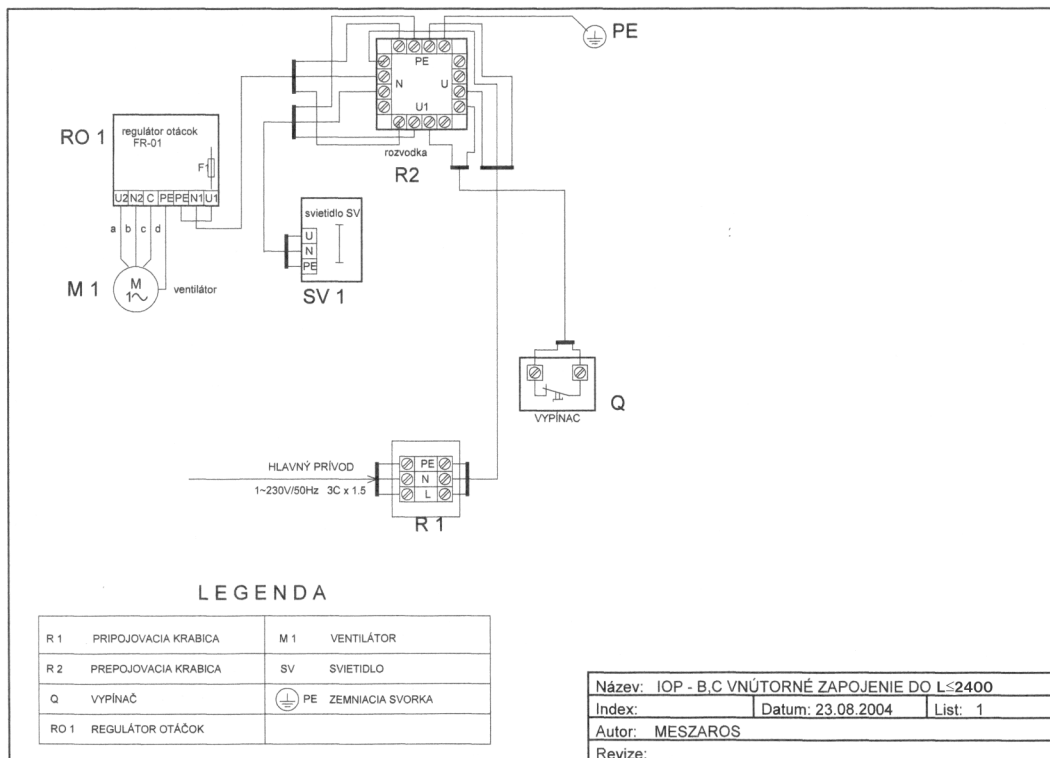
PE

PE

N

U

U1

rozvodka

R2

RO 1

regulátor otácok FR-01

F1

U2 N2 C PE PE N1 U1

a b c d

M 1

M $1\sim$

ventilátor

svietidlo SV

U

N

PE

SV 1

Q

VYPÍNAC

HLAVNÝ PRÍVOD

1~230V/50Hz 3C x 1.5

PE

N

L

R 1

LEGENDA

| R 1 PRIPOJOVACIA KRABICA | M 1 VENTILÁTOR |
|---|---|
| R 2 PREPOJOVACIA KRABICA | SV SVIETIDLO |
| Q VYPÍNAČ | PE ZEMNIACIA SVORKA |
| RO 1 REGULÁTOR OTÁČOK | |

| Název: IOP - B,C VNÚTORNÉ ZAPOJENIE DO L≤2400 | | |
|---|---|---|
| Index: | Datum: 23.08.2004 | List: 1 |
| Autor: MESZAROS | | |
| Revize: | | |